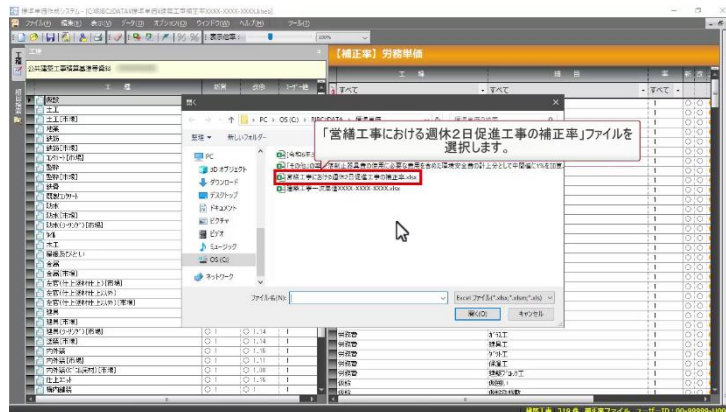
積算単価作成システム - [C:¥積算CS¥DATA¥積算単価補正率XXXX-XXXX-XXXX.xlsx]

ファイル(F) 編集(E) 表示(V) データ(D) オプション(O) ウィンドウ(W) ヘルプ(H) ツール(T)

表示倍率: 100%

工種

公共建築工事積算基準等資料

工種

【補正率】労務単価

工 種

細 目

すべて

すべて

すべて

開く

PC > OS (C:) > 積算CS DATA > 補正率

整理 ▼ 新しいフォルダー

PC

3D オブジェクト

ダウンロード

デスクトップ

ドキュメント

ピクチャ

ビデオ

ミュージック

OS (C:)

ネットワーク

営繕工事における週休2日促進工事の補正率.xlsx

補正率一覧表XXXX-XXXX-XXXX.xlsx

「営繕工事における週休2日促進工事の補正率」ファイルを選択します。

ファイル名(N):

Excel ファイル(*.xlsx;*.xlsm;*.xls)

開く(O)

キャンセル

仮設
土工
土工(市場)
地業
鉄筋
鉄筋(市場)
コンクリート
型枠
型枠(市場)
鉄骨
既製コンクリート
防水
防水(市場)
石
タイル
木工
屋根及びとい
金属
金属(市場)
左官
左官(市場)
建具
建具(市場)
塗装
塗装(市場)
内外装
内外装(市場)
仕上ユニット
構内舗装

1.14
1.14
1.16
1.11
1.08
1.15

普通作業員
とび工
鉄筋工
型わく工
左官
機械運転工
塗装工

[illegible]